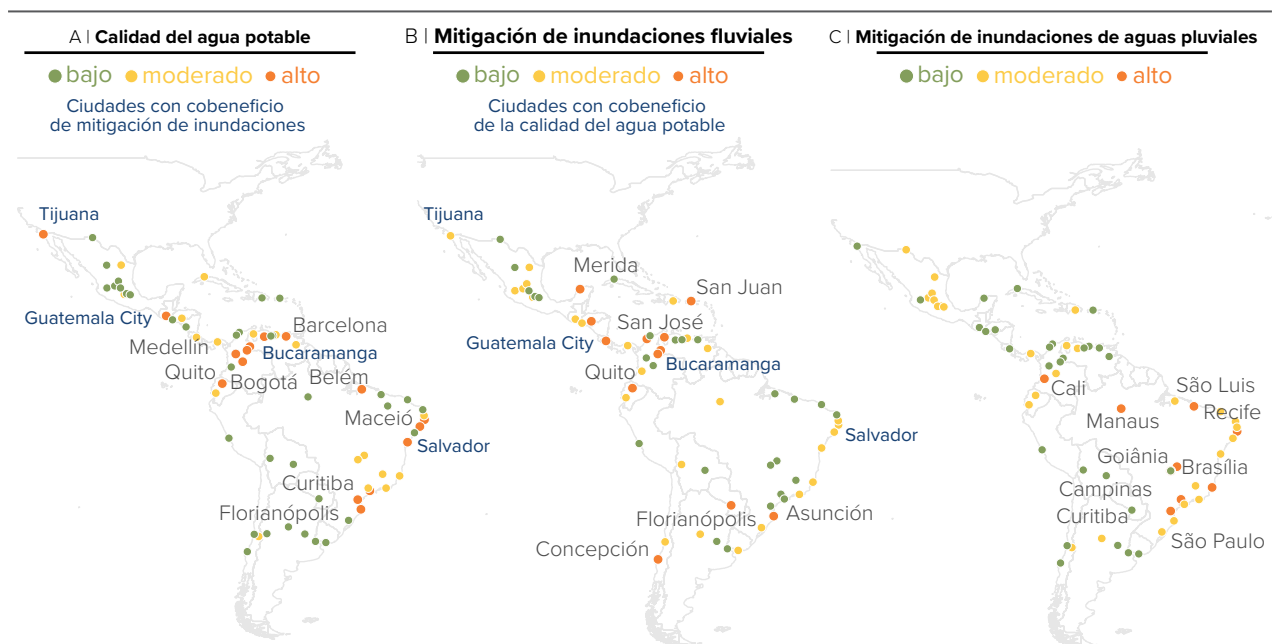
A | Calidad del agua potable

bajo moderado alto

Ciudades con cobeneficio de mitigación de inundaciones

Tijuana
Guatemala City
Barcelona
Medellín
Bucaramanga
Quito
Bogotá
Belém
Maceió
Salvador
Curitiba
Florianópolis

B | Mitigación de inundaciones fluviales

bajo moderado alto

Ciudades con cobeneficio de la calidad del agua potable

Tijuana
Merida
San Juan
San José
Guatemala City
Quito
Bucaramanga
Salvador
Florianópolis
Asunción
Concepción

C | Mitigación de inundaciones de aguas pluviales

bajo moderado alto

Cali
São Luis
Manaus
Recife
Goiânia
Brasília
Campinas
Curitiba
São Paulo